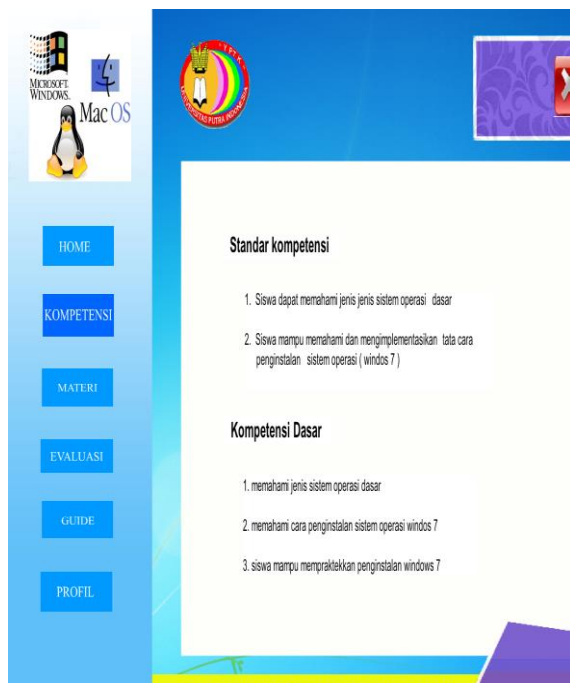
MICROSOFT WINDOWS.

Mac OS

UPI YPTK

UNIVERSITAS PUTRA INDONESIA

HOME

KOMPETENSI

MATERI

EVALUASI

GUIDE

PROFIL

Standar kompetensi

1. Siswa dapat memahami jenis jenis sistem operasi dasar

2. Siswa mampu memahami dan mengimplementasikan tata cara penginstalan sistem operasi ( windos 7 )

Kompetensi Dasar

1. memahami jenis sistem operasi dasar

2. memahami cara penginstalan sistem operasi windos 7

3. siswa mampu mempraktekkan penginstalan windows 7